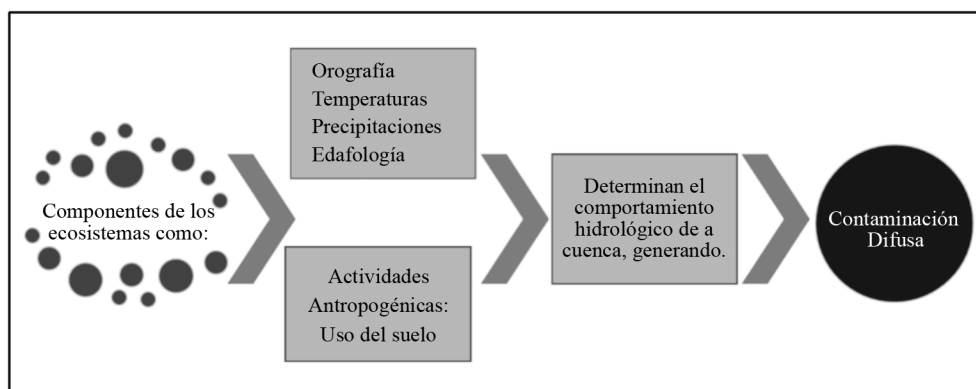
Componentes de los ecosistemas como:

Orografía
Temperaturas
Precipitaciones
Edafología

Actividades Antropogénicas: Uso del suelo

Determinan el comportamiento hidrológico de a cuenca, generando.

Contaminación Difusa